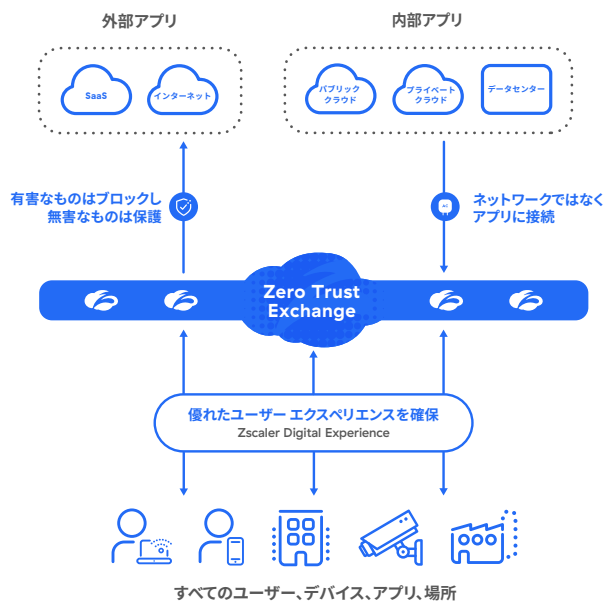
外部アプリ

SaaS

インターネット

内部アプリ

パブリック クラウド

プライベート クラウド

データセンター

有害なものはブロックし 無害なものは保護

ネットワークではなく アプリに接続

Zero Trust Exchange

優れたユーザー エクスペリエンスを確保
Zscaler Digital Experience

すべてのユーザー、デバイス、アプリ、場所